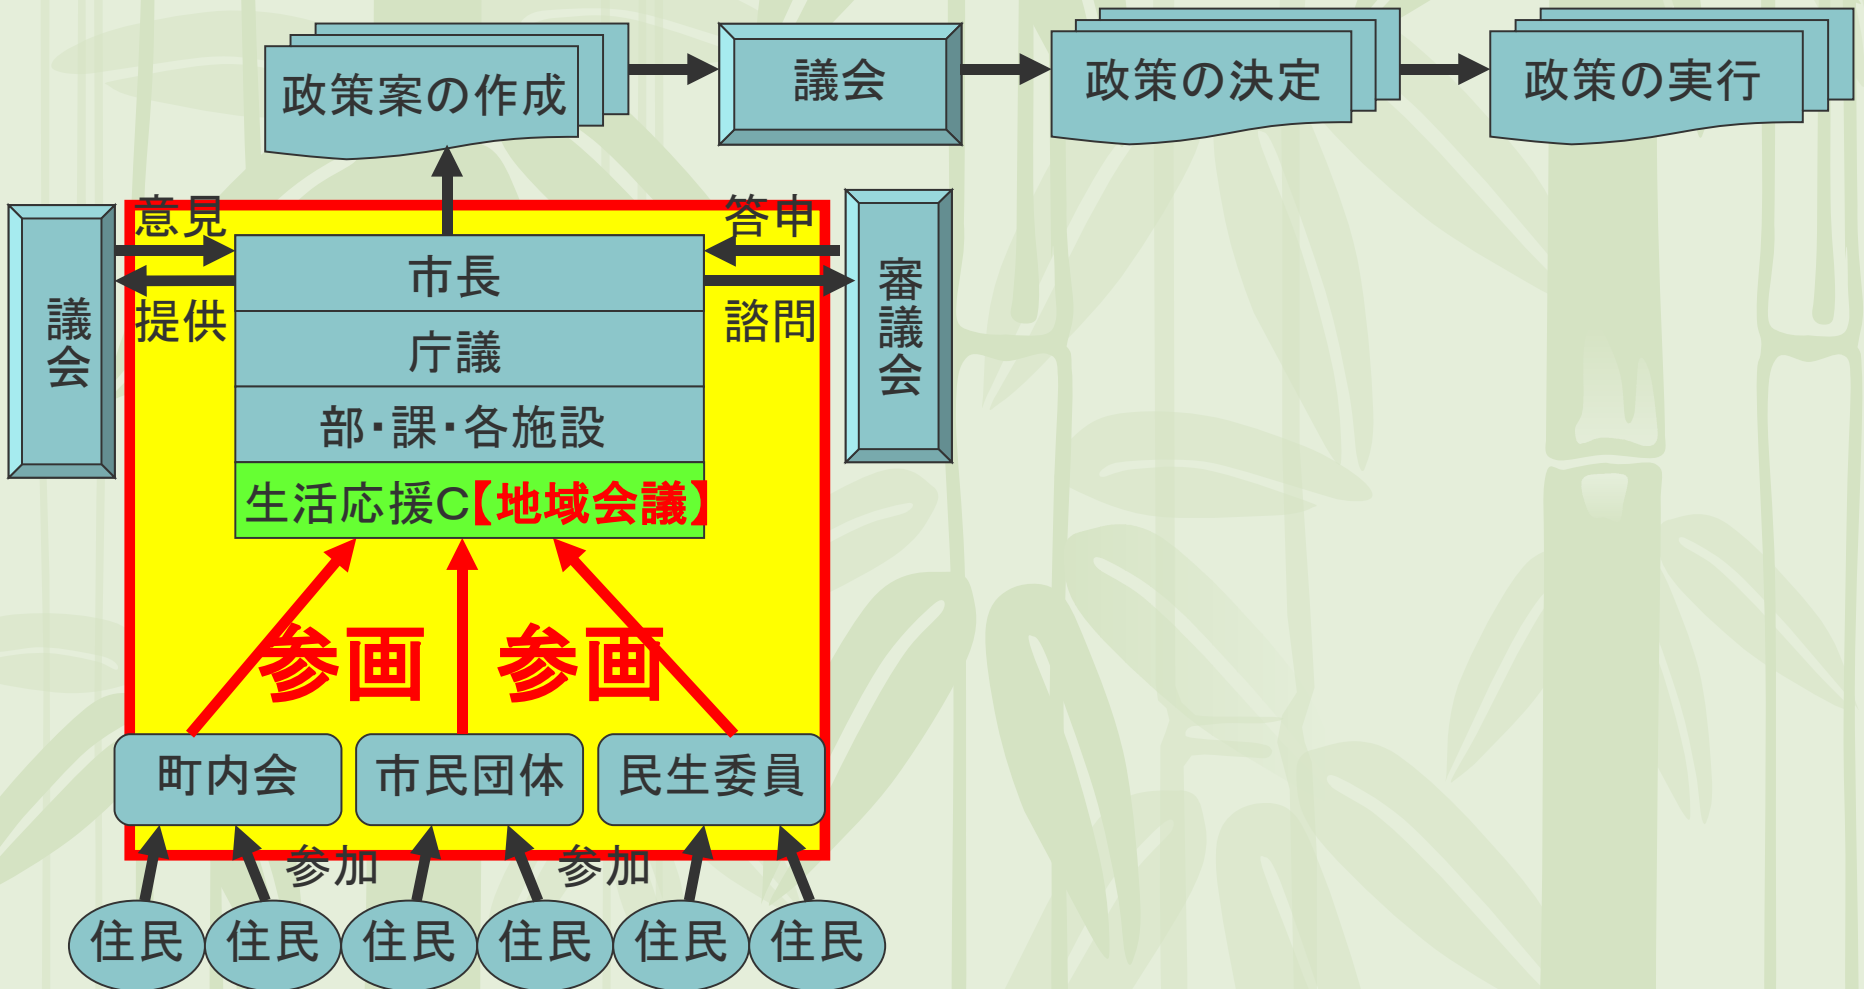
政策案の作成

議会

政策の決定

政策の実行

議会

意見

提供

市長

庁議

部・課・各施設

生活応援C【地域会議】

答申

諮問

審議会

参画

参画

町内会

市民団体

民生委員

参加

参加

住民

住民

住民

住民

住民

住民